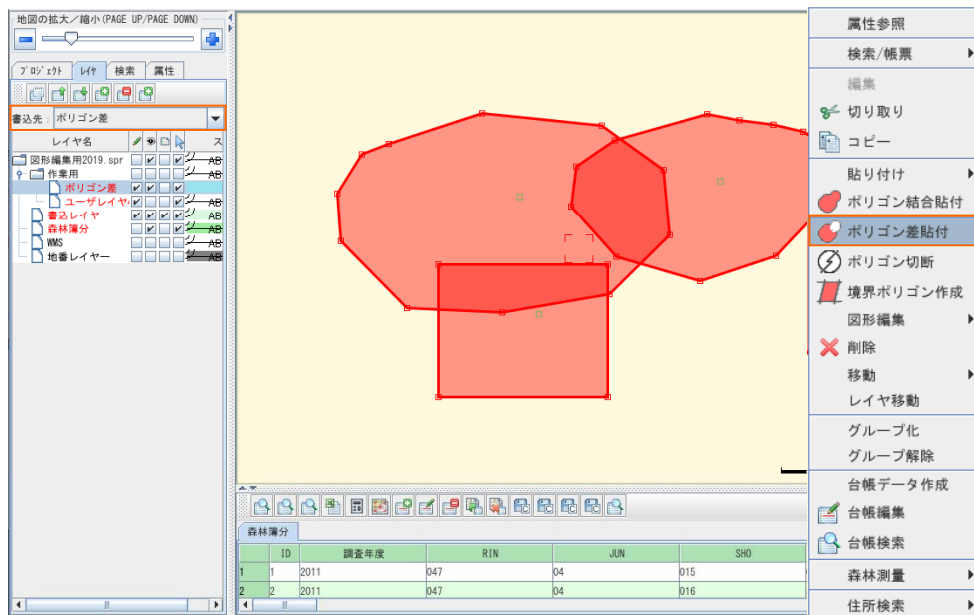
地図の拡大／縮小(PAGE UP/PAGE DOWN)

プロジェクト　レイヤ　検索　属性

書込先：ポリゴン差

レイヤ名　ス
図形編集用2019.spr　AB
作業用
ポリゴン差
ユーザレイヤ　AB
書込レイヤ　AB
森林簿分　AB
WMS
地番レイヤー　AB

森林簿分

|  | ID | 調査年度 | RIN | JUN | SHO |
|---|---|---|---|---|---|
| 1 | 1 | 2011 | 047 | 04 | 015 |
| 2 | 2 | 2011 | 047 | 04 | 016 |

属性参照
検索/帳票
編集
切り取り
コピー
貼り付け
ポリゴン結合貼付
ポリゴン差貼付
ポリゴン切断
境界ポリゴン作成
図形編集
削除
移動
レイヤ移動
グループ化
グループ解除
台帳データ作成
台帳編集
台帳検索
森林測量
住所検索